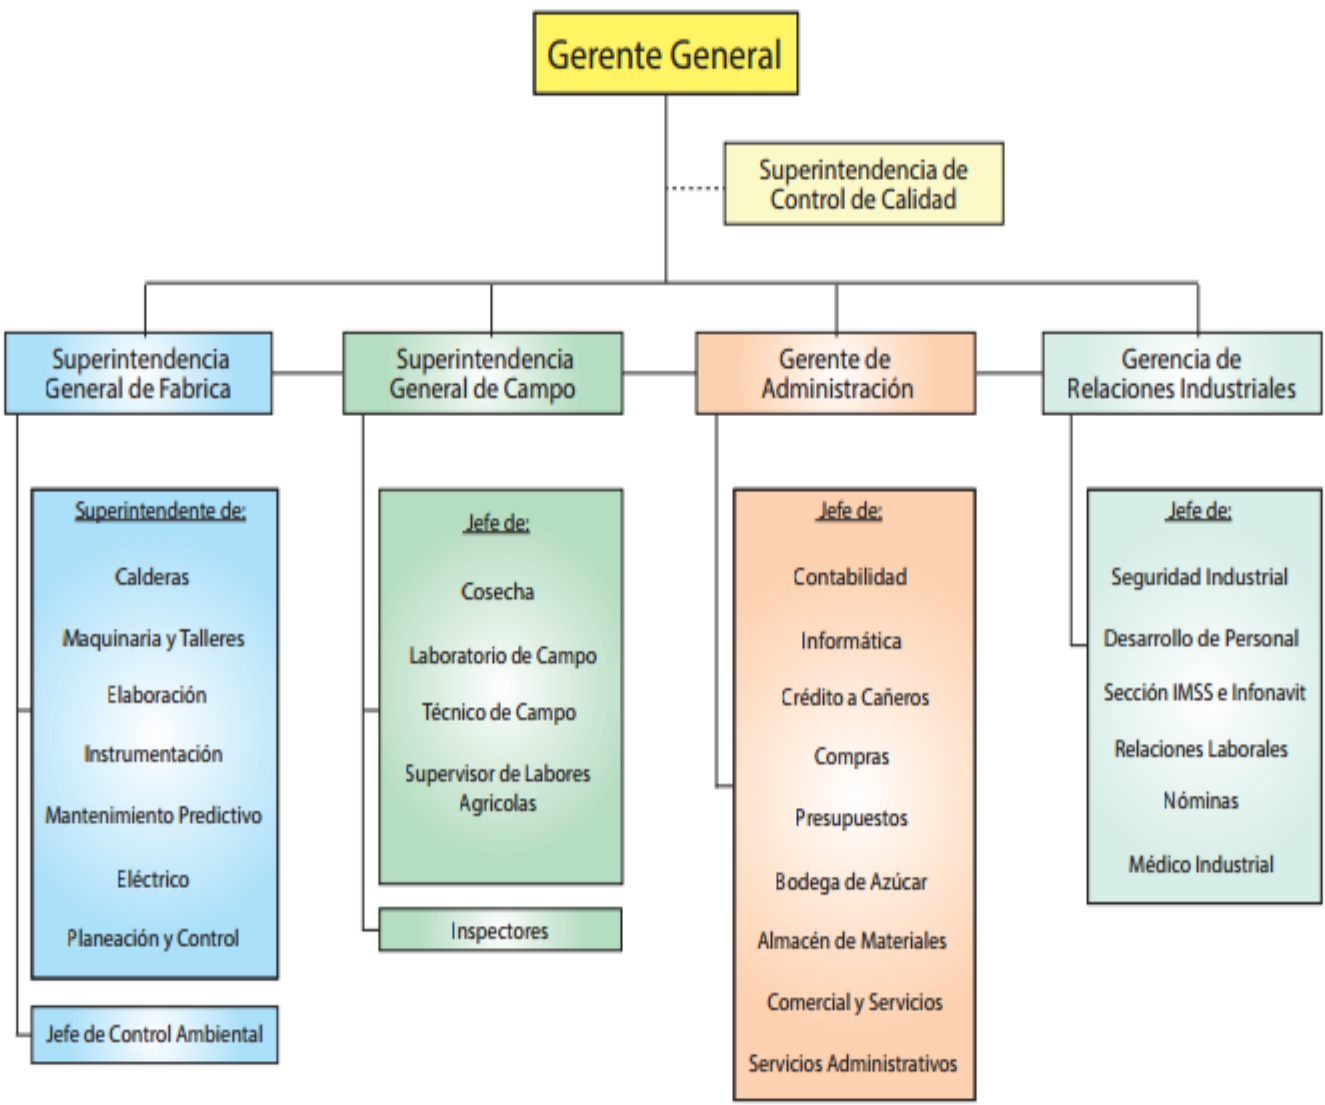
Gerente General

Superintendencia de Control de Calidad

Superintendencia General de Fabrica

Superintendencia General de Campo

Gerente de Administración

Gerencia de Relaciones Industriales

Superintendente de:

Calderas

Maquinaria y Talleres

Elaboración

Instrumentación

Mantenimiento Predictivo

Eléctrico

Planeación y Control

Jefe de Control Ambiental

Jefe de:

Cosecha

Laboratorio de Campo

Técnico de Campo

Supervisor de Labores Agricolas

Inspectores

Jefe de:

Contabilidad

Informática

Crédito a Cañeros

Compras

Presupuestos

Bodega de Azúcar

Almacén de Materiales

Comercial y Servicios

Servicios Administrativos

Jefe de:

Seguridad Industrial

Desarrollo de Personal

Sección IMSS e Infonavit

Relaciones Laborales

Nóminas

Médico Industrial